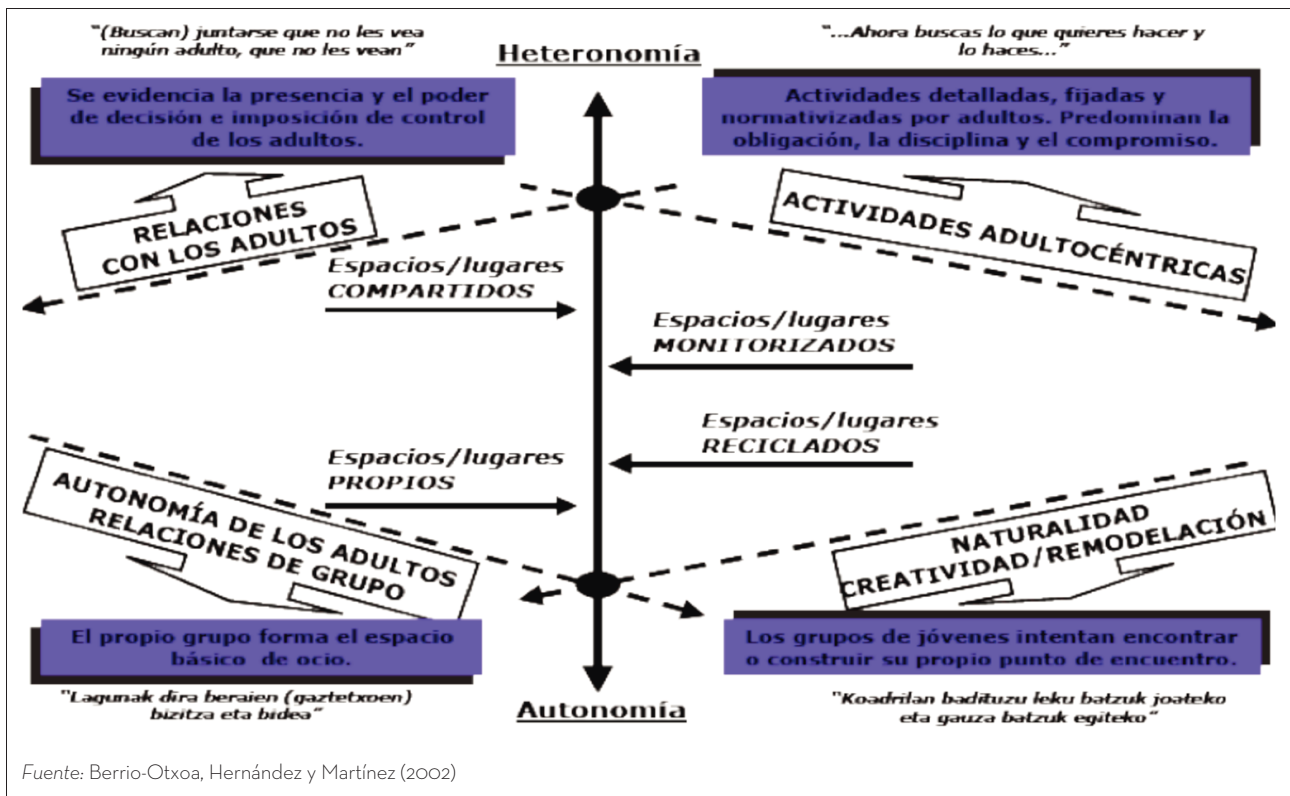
"(Buscan) juntarse que no les vea ningún adulto, que no les vean"

Heteronomía

"...Ahora buscas lo que quieres hacer y lo haces..."

Se evidencia la presencia y el poder de decisión e imposición de control de los adultos.

Actividades detalladas, fijadas y normativizadas por adultos. Predominan la obligación, la disciplina y el compromiso.

RELACIONES CON LOS ADULTOS

ACTIVIDADES ADULTOCÉNTRICAS

Espacios/lugares COMPARTIDOS

Espacios/lugares MONITORIZADOS

Espacios/lugares RECICLADOS

Espacios/lugares PROPIOS

AUTONOMÍA DE LOS ADULTOS RELACIONES DE GRUPO

NATURALIDAD CREATIVIDAD/REMODELACIÓN

El propio grupo forma el espacio básico de ocio.

Los grupos de jóvenes intentan encontrar o construir su propio punto de encuentro.

"Lagunak dira beraien (gaztetxoen) bizitza eta bidea"

Autonomía

"Koadrilan badituzu leku batzuk joateko eta gauza batzuk egiteko"

Fuente: Berrio-Otxoa, Hernández y Martínez (2002)